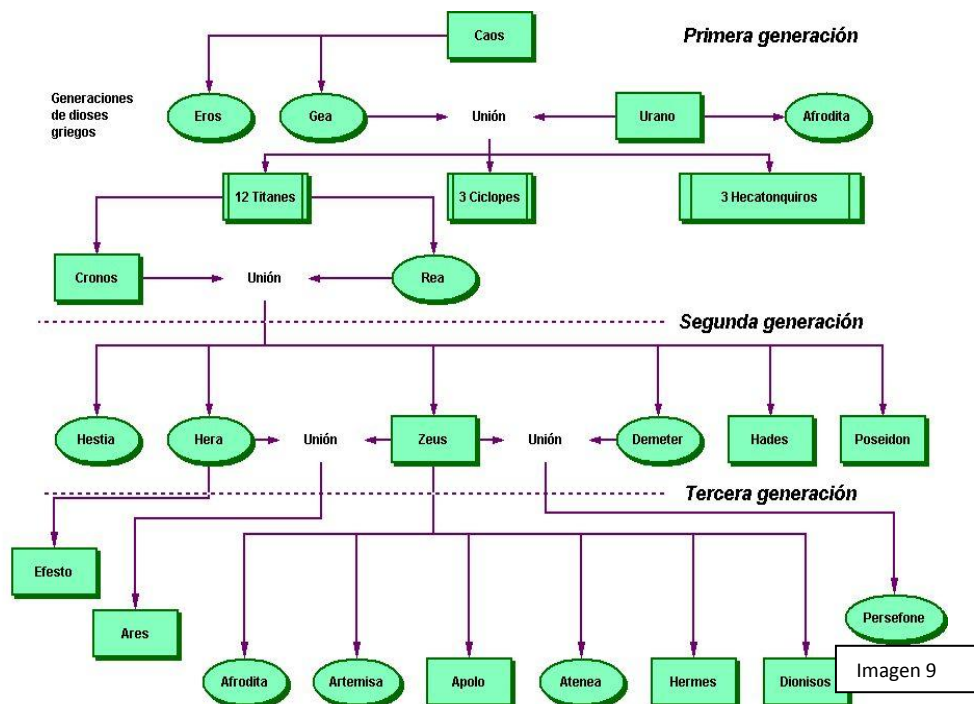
Caos

Primera generación

Generaciones de dioses griegos

Eros

Gea

Unión

Urano

Afrodita

12 Titanes

3 Ciclopes

3 Hecatonquiros

Cronos

Unión

Rea

Segunda generación

Hestia

Hera

Unión

Zeus

Unión

Demeter

Hades

Poseidon

Tercera generación

Efesto

Ares

Persefone

Afrodita

Artemisa

Apolo

Atenea

Hermes

Dionisos

Imagen 9